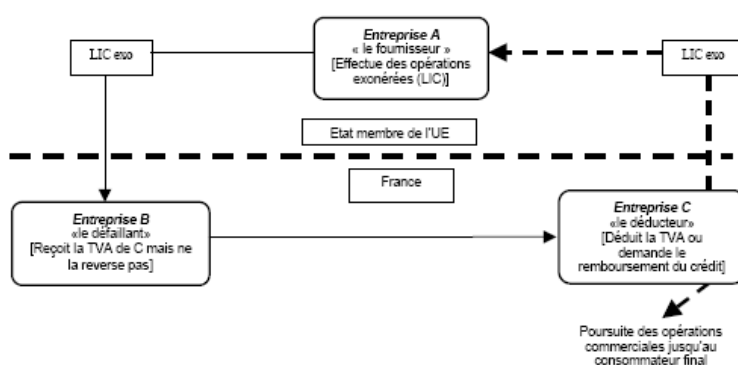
LIC exo

Entreprise A
« le fournisseur »
[Effectue des opérations exonérées (LIC)]

LIC exo

Etat membre de l'UE

France

Entreprise B
«le défaillant»
[Reçoit la TVA de C mais ne la reverse pas]

Entreprise C
«le déducteur»
[Déduit la TVA ou demande le remboursement du crédit]

Poursuite des opérations commerciales jusqu'au consommateur final